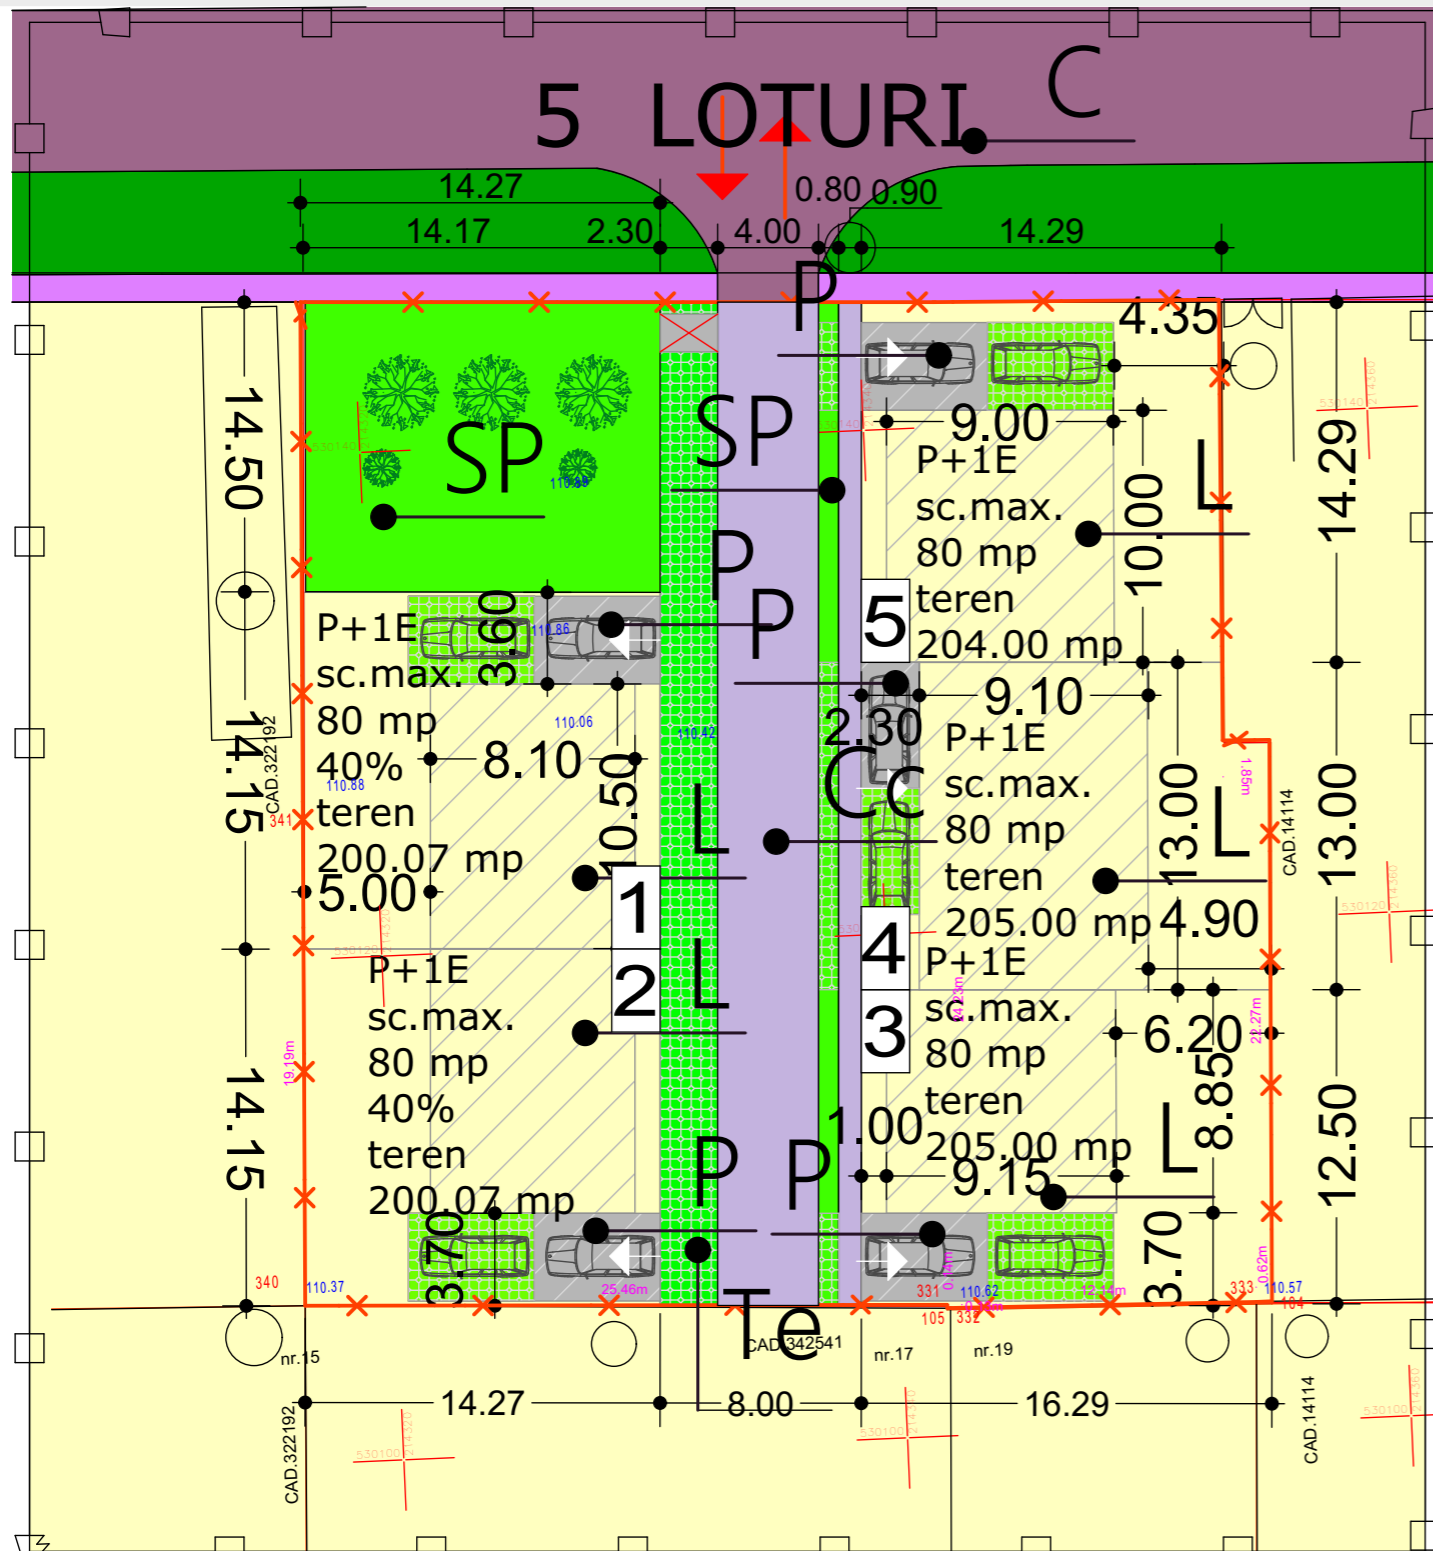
5 LOTURI C

14.27
14.17 2.30 4.00 0.80 0.90 14.29

P
4.35
SP
SP
14.50
9.00
P+1E
sc.max.
80 mp
teren
204.00 mp
10.00
L
14.29
P
P
5
P+1E
sc.max.
80 mp
40%
teren
200.07 mp
3.60
8.10
10.50
9.10
2.30
Cc
P+1E
sc.max.
80 mp
teren
205.00 mp
13.00
L
13.00
14.15
CAD.322192
341
5.00
L
1
2
L
4
4.90
P+1E
P+1E
sc.max.
80 mp
40%
teren
200.07 mp
3
sc.max.
80 mp
teren
205.00 mp
6.20
8.85
L
12.50
14.15
P
P
1.00
9.15
3.70
3.70
340
110.37
Te
CAD.342541
331
110.62
332
333
110.57
CAD.14114
nr.15
nr.17
nr.19
14.27
8.00
16.29
CAD.322192
CAD.14114